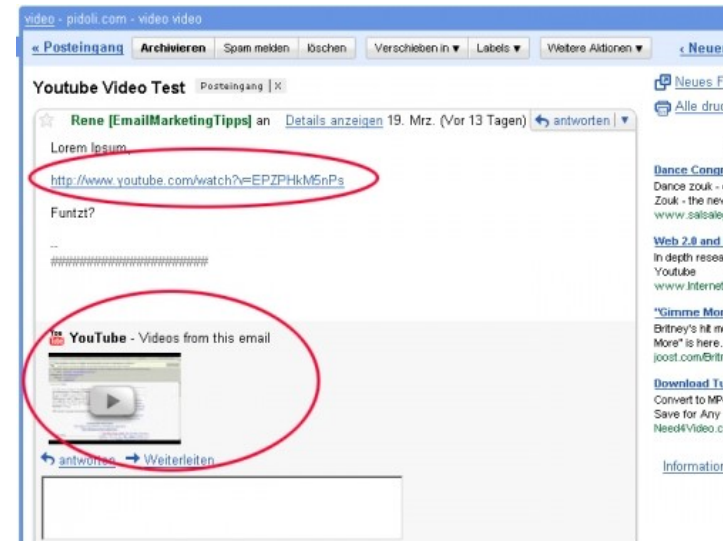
video - pidoli.com - video video

« Posteingang | Archivieren | Spam melden | löschen | Verschieben in ▾ | Labels ▾ | Weitere Aktionen ▾ | ‹ Neuer

Youtube Video Test Posteingang | X

Neues F
Alle druc

Rene [EmailMarketingTipps] an Details anzeigen 19. Mrz. (Vor 13 Tagen) antworten | ▾

Lorem Ipsum,

http://www.youtube.com/watch?v=EPZPHkM5nPs

Funtzt?

--
##########################

YouTube - Videos from this email

antworten → Weiterleiten

Dance Congr
Dance zouk -
Zouk - the nev
www.salsale

Web 2.0 and
In depth resea
Youtube
www.Internet

"Gimme Mor
Britney's hit m
More" is here.
joost.com/Britn

Download Tu
Convert to MP
Save for Any
Need4Video.c

Information